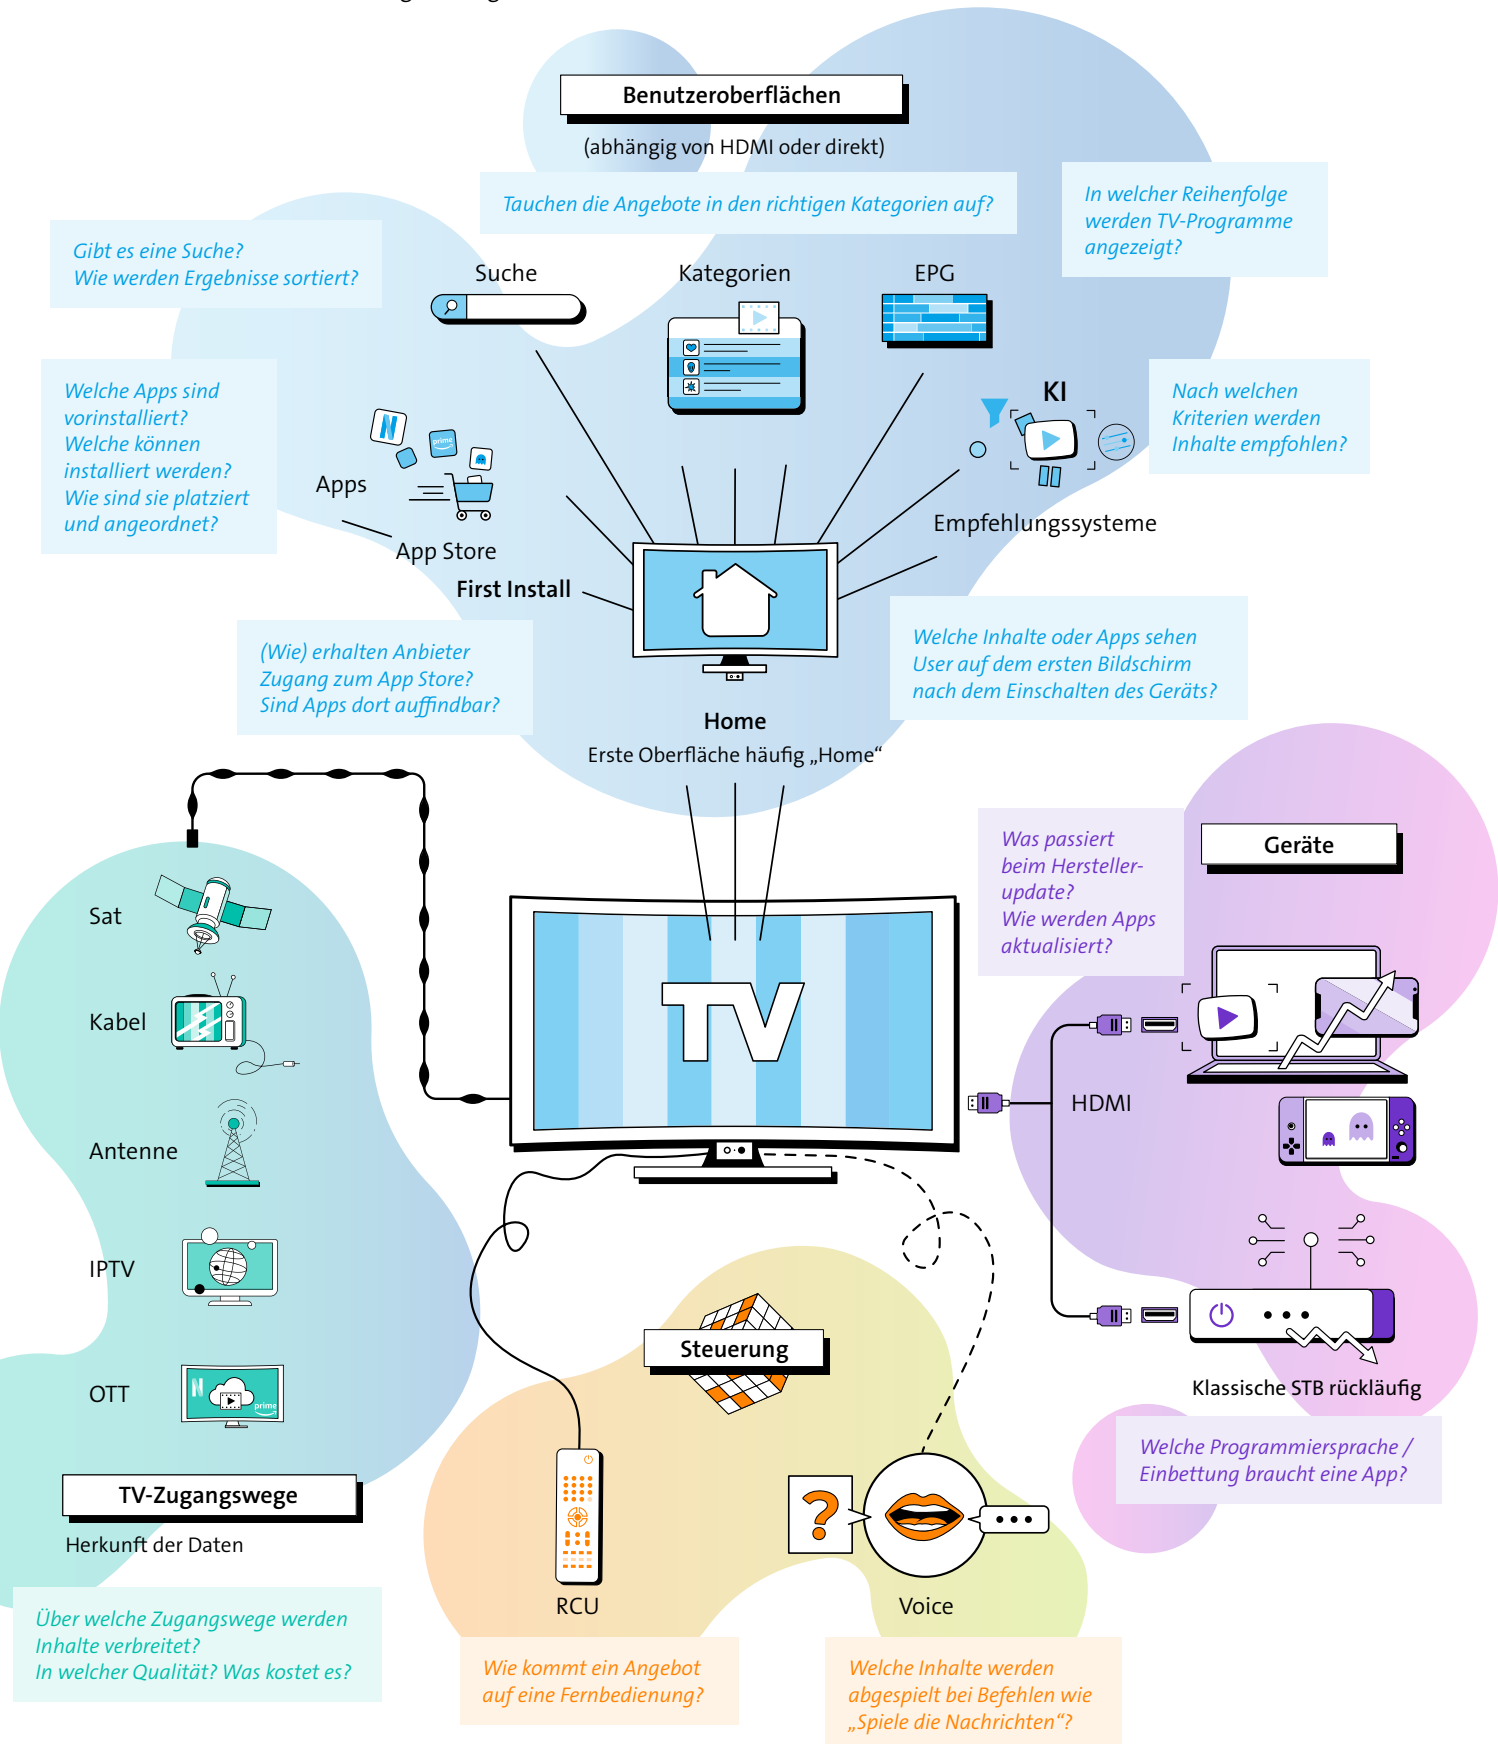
Benutzeroberflächen

(abhängig von HDMI oder direkt)

Tauchen die Angebote in den richtigen Kategorien auf?

In welcher Reihenfolge werden TV-Programme angezeigt?

Gibt es eine Suche? Wie werden Ergebnisse sortiert?

Suche

Kategorien

EPG

Welche Apps sind vorinstalliert? Welche können installiert werden? Wie sind sie platziert und angeordnet?

Apps

KI

Nach welchen Kriterien werden Inhalte empfohlen?

Empfehlungssysteme

App Store

First Install

(Wie) erhalten Anbieter Zugang zum App Store? Sind Apps dort auffindbar?

Welche Inhalte oder Apps sehen User auf dem ersten Bildschirm nach dem Einschalten des Geräts?

Home

Erste Oberfläche häufig „Home“

Was passiert beim Hersteller-update? Wie werden Apps aktualisiert?

Geräte

Sat

Kabel

Antenne

IPTV

OTT

TV

HDMI

Klassische STB rückläufig

Welche Programmiersprache / Einbettung braucht eine App?

Steuerung

TV-Zugangswege

Herkunft der Daten

RCU

Voice

Über welche Zugangswege werden Inhalte verbreitet? In welcher Qualität? Was kostet es?

Wie kommt ein Angebot auf eine Fernbedienung?

Welche Inhalte werden abgespielt bei Befehlen wie „Spiele die Nachrichten“?